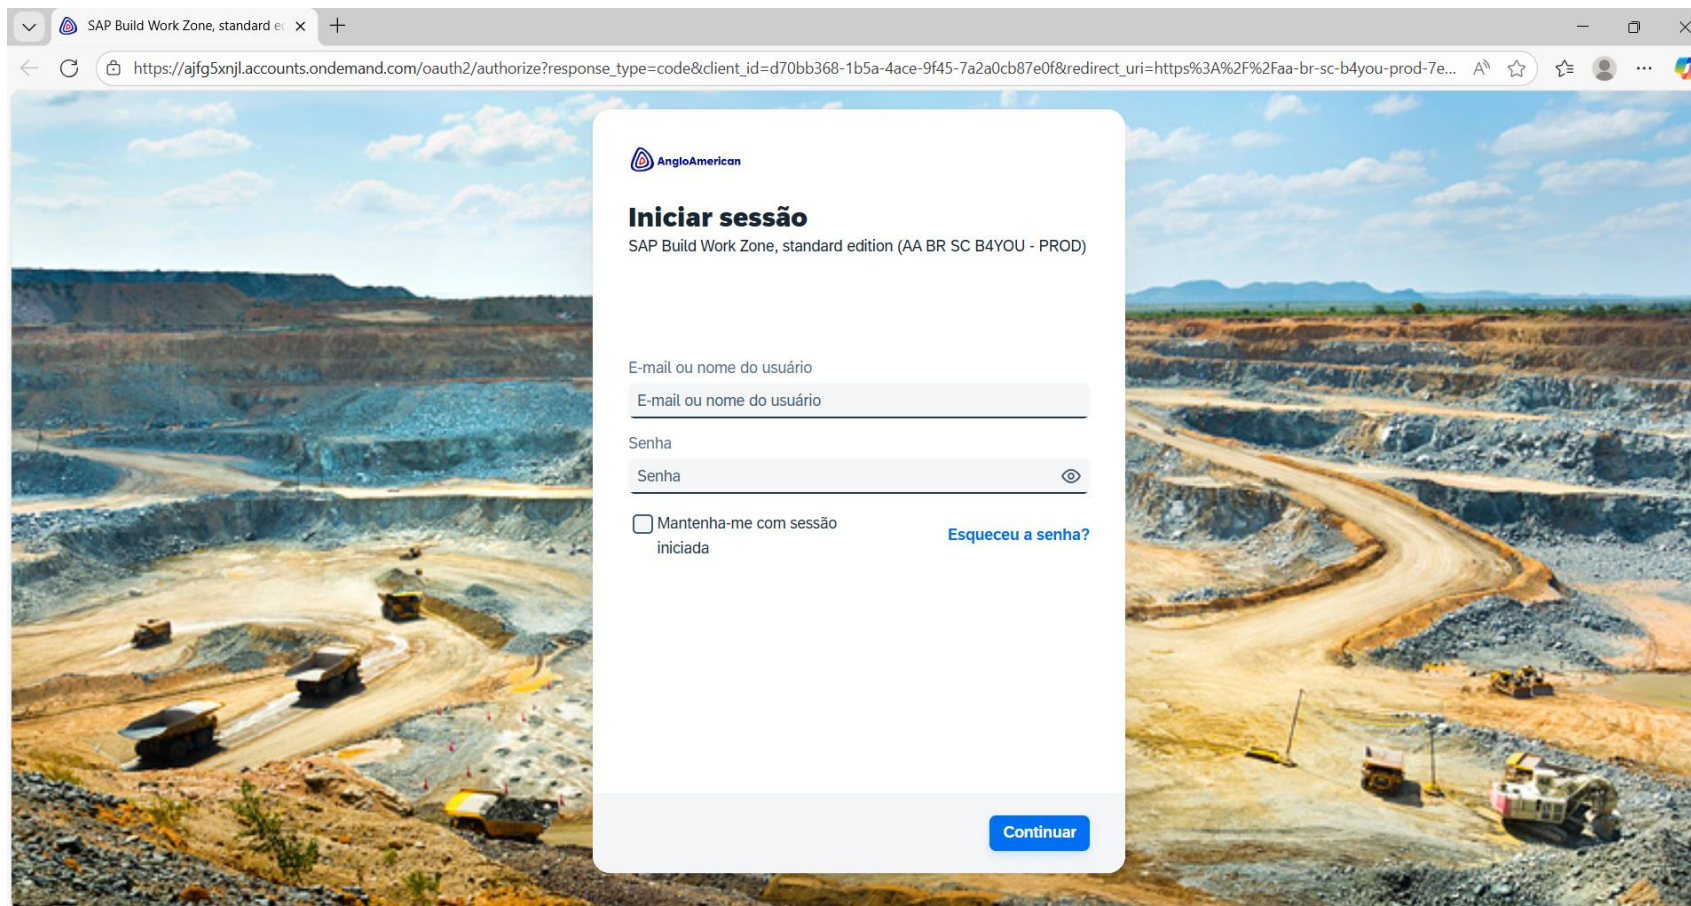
SAP Build Work Zone, standard ec

https://ajfg5xnjl.accounts.ondemand.com/oauth2/authorize?response_type=code&client_id=d70bb368-1b5a-4ace-9f45-7a2a0cb87e0f&redirect_uri=https%3A%2F%2Faa-br-sc-b4you-prod-7e...

AngloAmerican

Iniciar sessão

SAP Build Work Zone, standard edition (AA BR SC B4YOU - PROD)

E-mail ou nome do usuário

E-mail ou nome do usuário

Senha

Senha

Mantenha-me com sessão iniciada

Esqueceu a senha?

Continuar